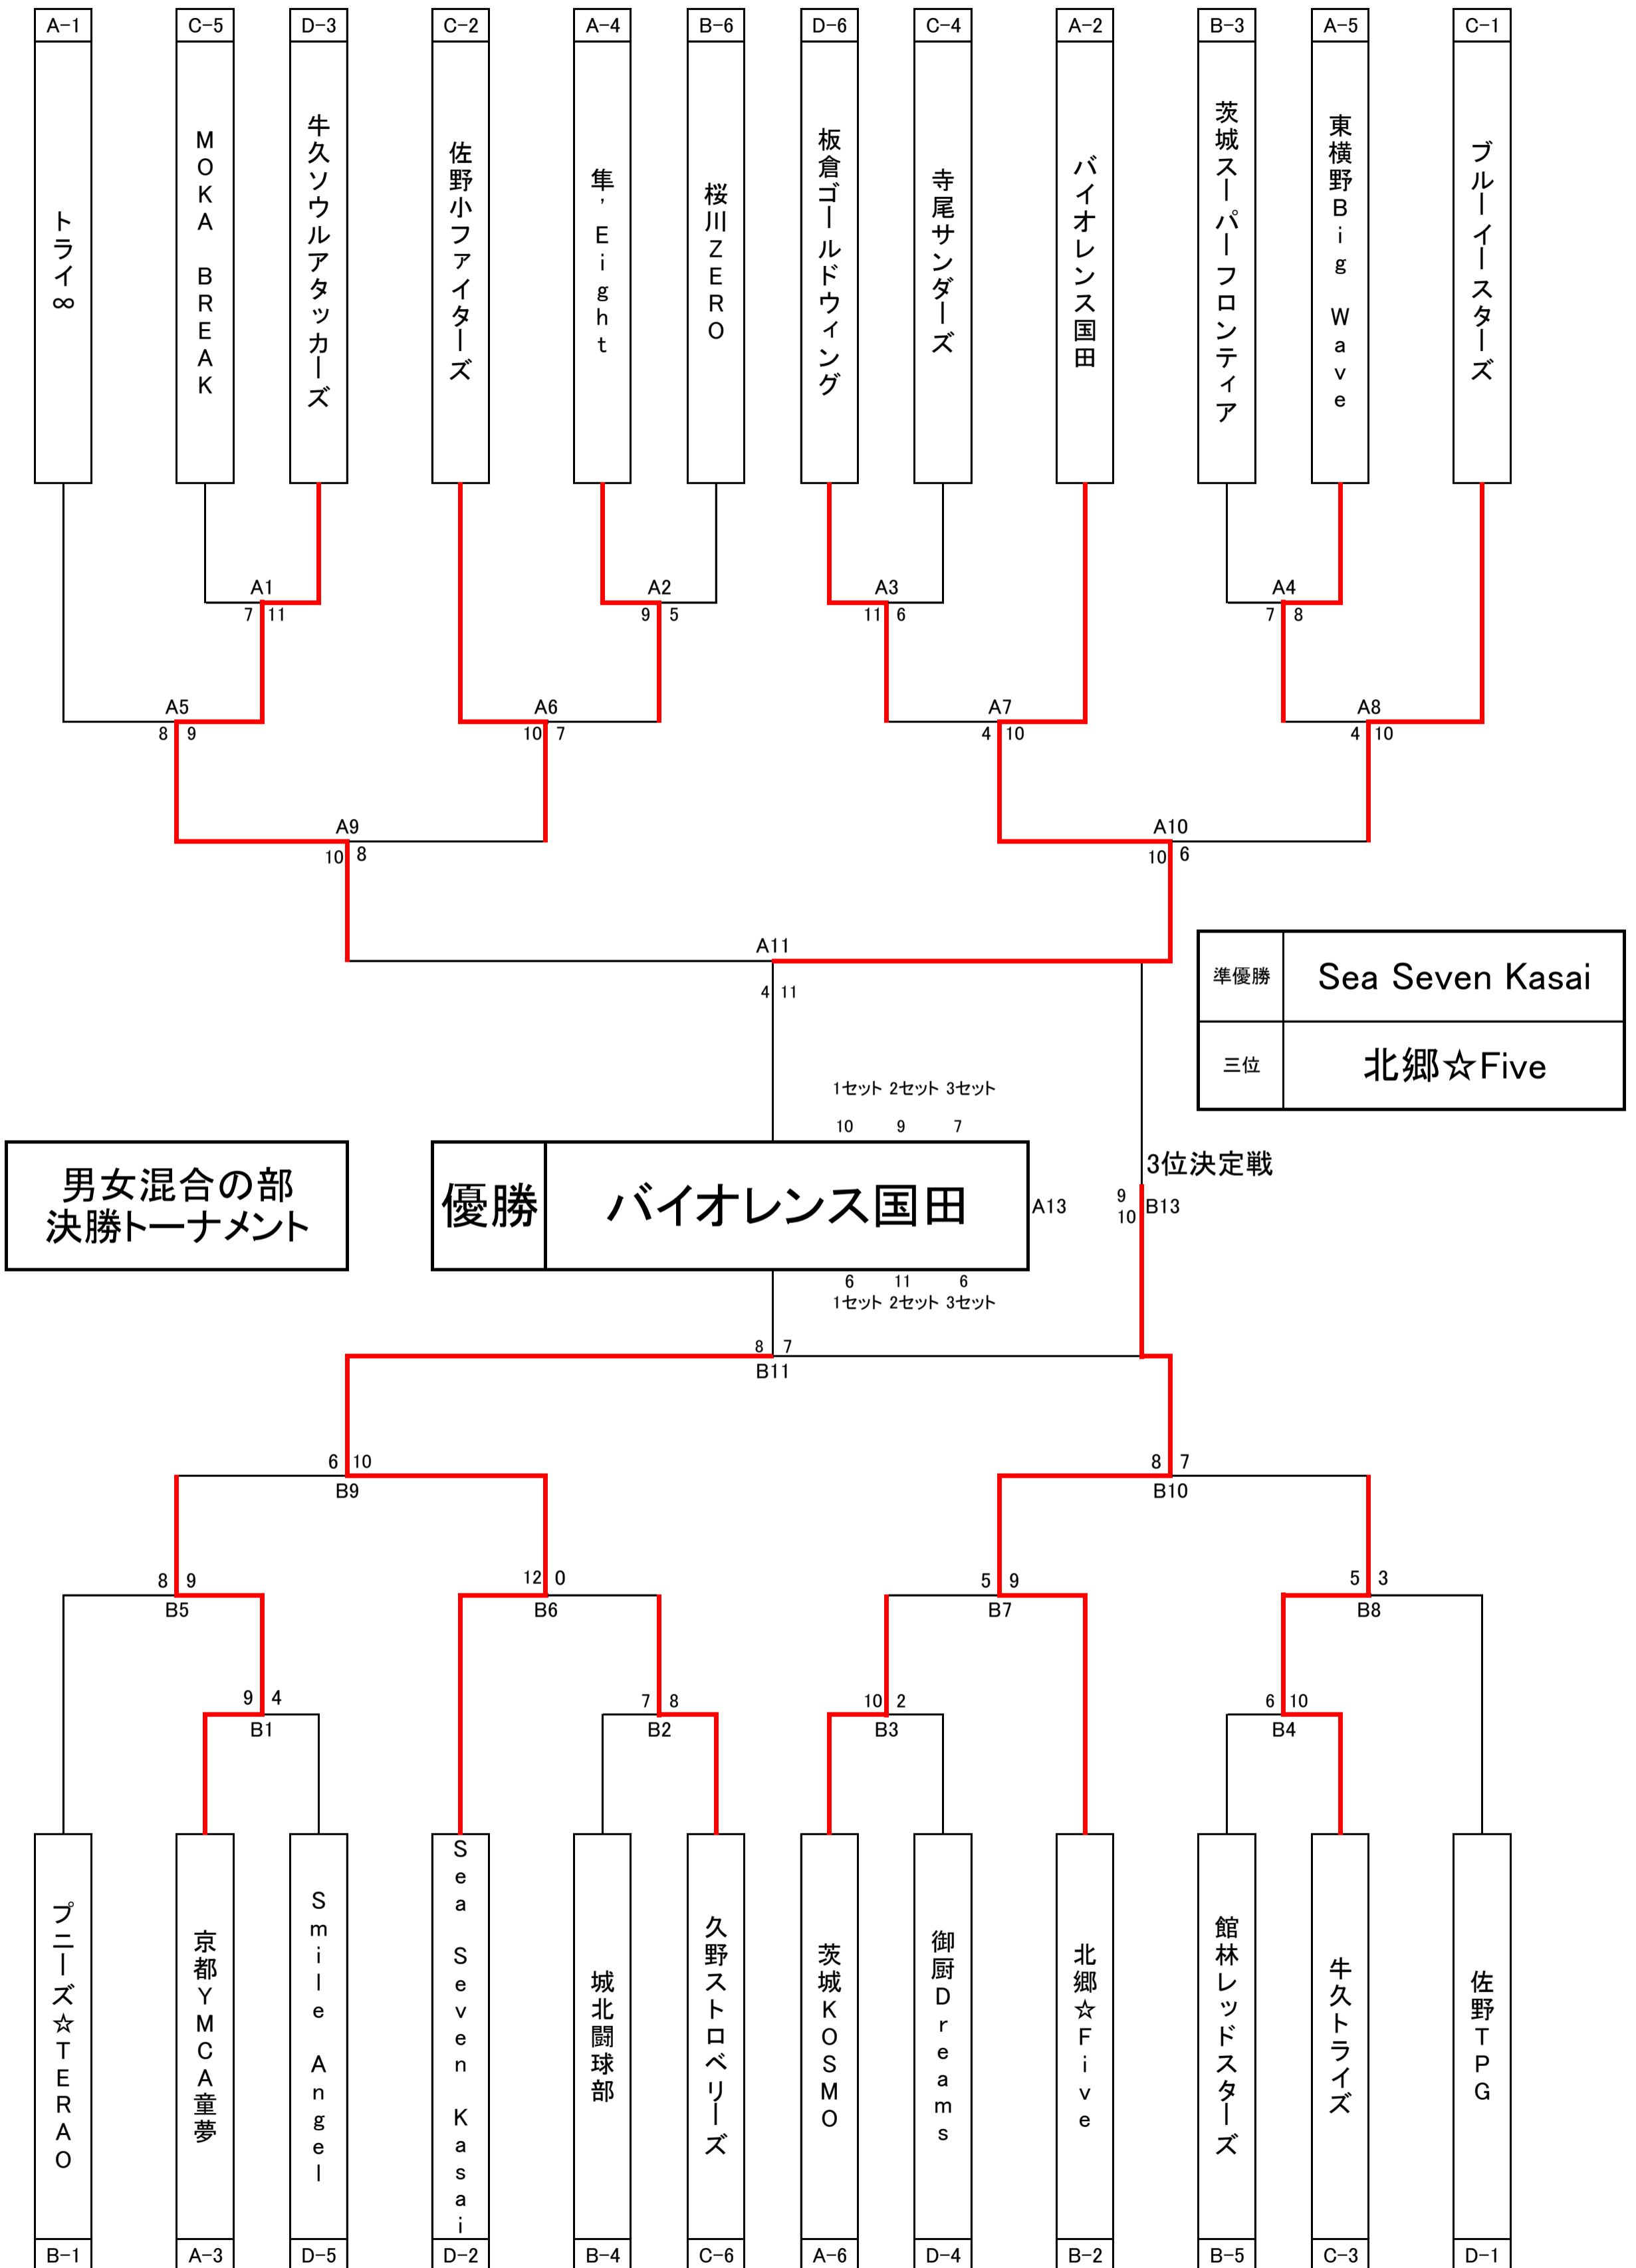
A-1 トライ∞
C-5 MOKA BREAK
D-3 牛久ソウルアタッカーズ
C-2 佐野小ファイターズ
A-4 隼'Eight
B-6 桜川ZERO
D-6 板倉ゴールドウィング
C-4 寺尾サンダーズ
A-2 バイオレンス国田
B-3 茨城スーパーフロンティア
A-5 東横野Big Wave
C-1 ブルーイースターズ

A1 7 11
A2 9 5
A3 11 6
A4 7 8
A5 8 9
A6 10 7
A7 4 10
A8 4 10
A9 10 8
A10 10 6
A11 4 11

| 準優勝 | Sea Seven Kasai |
|---|---|
| 三位 | 北郷☆Five |

1セット 2セット 3セット
10 9 7

男女混合の部
決勝トーナメント

優勝 バイオレンス国田

A13

3位決定戦
9
10
B13

6 11 6
1セット 2セット 3セット

8 7
B11

6 10
B9
8 7
B10

8 9
B5
12 0
B6
5 9
B7
5 3
B8

9 4
B1
7 8
B2
10 2
B3
6 10
B4

プニーズ☆TERAO B-1
京都YMCA童夢 A-3
Smile Angel D-5
Sea Seven Kasai D-2
城北闘球部 B-4
久野ストロベリーズ C-6
茨城KOSMO A-6
御厨Dreams D-4
北郷☆Five B-2
館林レッドスターズ B-5
牛久トライズ C-3
佐野TPG D-1